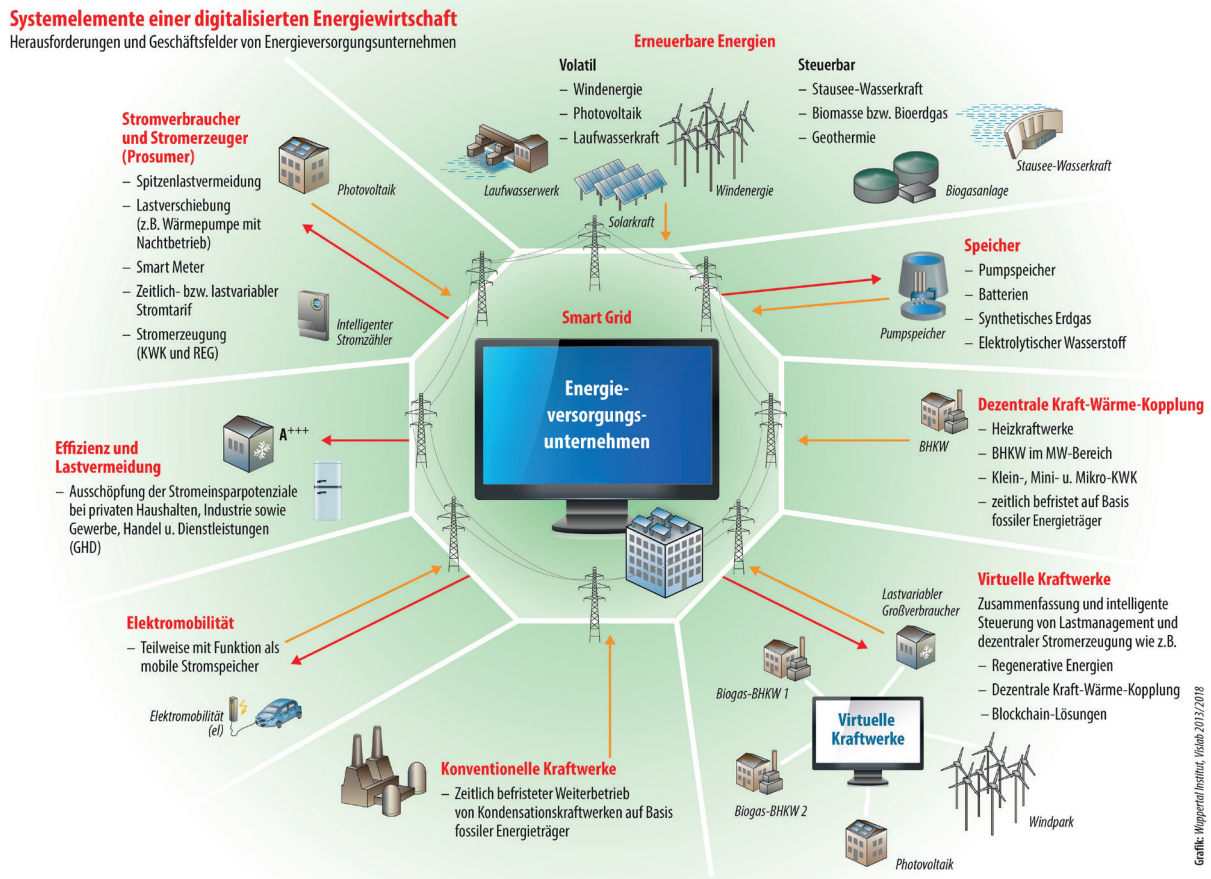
Systemelemente einer digitalisierten Energiewirtschaft
Herausforderungen und Geschäftsfelder von Energieversorgungsunternehmen

Erneuerbare Energien

Volatil
– Windenergie
– Photovoltaik
– Laufwasserkraft

Steuerbar
– Stausee-Wasserkraft
– Biomasse bzw. Bioerdgas
– Geothermie

Laufwasserwerk
Solarkraft
Windenergie
Stausee-Wasserkraft
Biogasanlage

Stromverbraucher und Stromerzeuger (Prosumer)
– Spitzenlastvermeidung
– Lastverschiebung (z.B. Wärmepumpe mit Nachtbetrieb)
– Smart Meter
– Zeitlich- bzw. lastvariabler Stromtarif
– Stromerzeugung (KWK und REG)

Photovoltaik
Intelligenter Stromzähler

Speicher
– Pumpspeicher
– Batterien
– Synthetisches Erdgas
– Elektrolytischer Wasserstoff

Pumpspeicher

Smart Grid

Energie-versorgungs-unternehmen

Effizienz und Lastvermeidung
– Ausschöpfung der Stromeinsparpotenziale bei privaten Haushalten, Industrie sowie Gewerbe, Handel u. Dienstleistungen (GHD)

A$^{+++}$

Dezentrale Kraft-Wärme-Kopplung
– Heizkraftwerke
– BHKW im MW-Bereich
– Klein-, Mini- u. Mikro-KWK
– zeitlich befristet auf Basis fossiler Energieträger

BHKW

Elektromobilität
– Teilweise mit Funktion als mobile Stromspeicher

Elektromobilität (el)

Virtuelle Kraftwerke
Zusammenfassung und intelligente Steuerung von Lastmanagement und dezentraler Stromerzeugung wie z.B.
– Regenerative Energien
– Dezentrale Kraft-Wärme-Kopplung
– Blockchain-Lösungen

Lastvariabler Großverbraucher
Biogas-BHKW 1
Virtuelle Kraftwerke
Biogas-BHKW 2
Windpark
Photovoltaik

Konventionelle Kraftwerke
– Zeitlich befristeter Weiterbetrieb von Kondensationskraftwerken auf Basis fossiler Energieträger

Grafik: Wuppertal Institut, Vislab 2013/2018